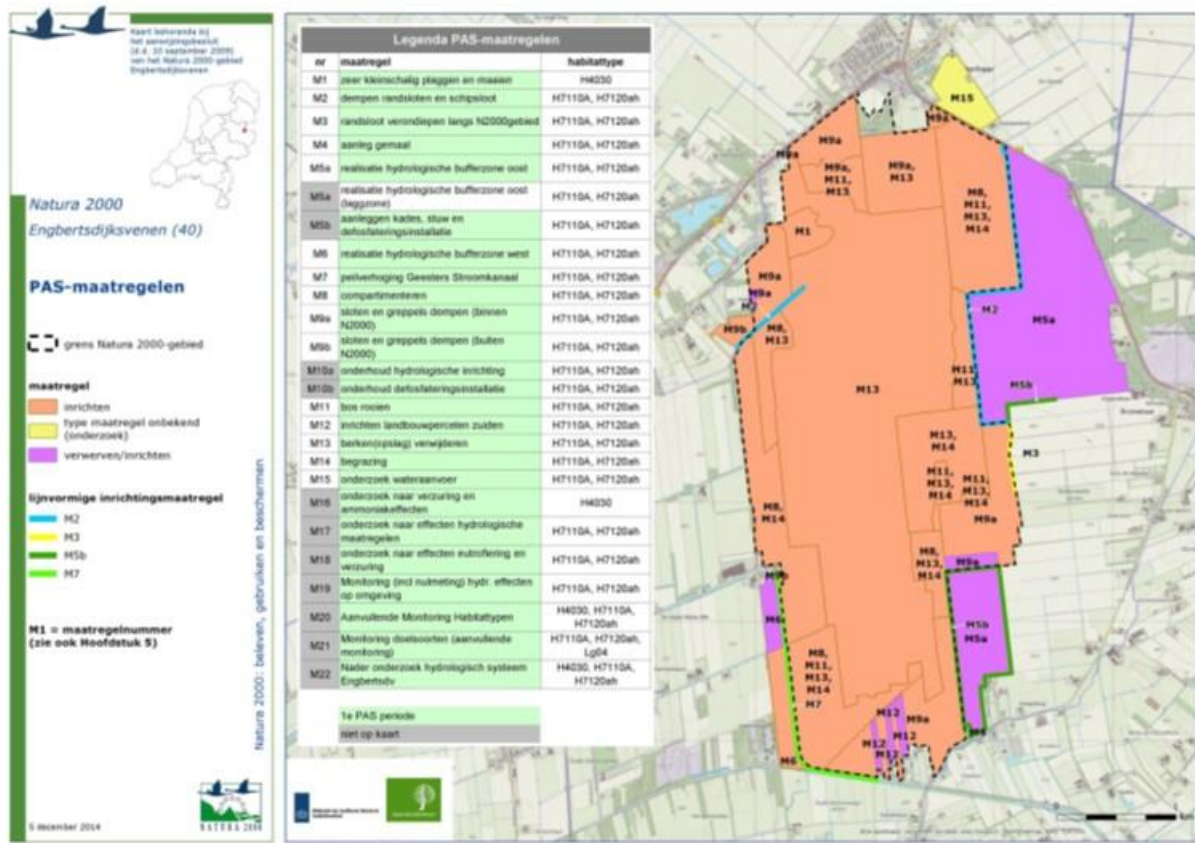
Kaart behorende bij het aanwijzingsbesluit (d.d. 10 september 2009) van het Natura 2000-gebied Engbertsdijksvenen

Natura 2000
Engbertsdijksvenen (40)

PAS-maatregelen

grens Natura 2000-gebied

maatregel
inrichten
type maatregel onbekend (onderzoek)
verwerven/inrichten

lijnvormige inrichtingsmaatregel
M2
M3
M5b
M7

M1 = maatregelnummer (zie ook Hoofdstuk 5)

Natura 2000: beleven, gebruiken en beschermen

5 december 2014

NATURA 2000

Legenda PAS-maatregelen

| nr | maatregel | habitattype |
|---|---|---|
| M1 | zeer kleinschalig plaggen en maaien | H4030 |
| M2 | dempen randsloten en schipsloot | H7110A, H7120ah |
| M3 | randsloot verondiepen langs N2000gebied | H7110A, H7120ah |
| M4 | aanleg gemaal | H7110A, H7120ah |
| M5a | realisatie hydrologische bufferzone oost | H7110A, H7120ah |
| M5a | realisatie hydrologische bufferzone oost (leggzone) | H7110A, H7120ah |
| M5b | aanleggen kades, stuw en defosfateringsinstallatie | H7110A, H7120ah |
| M6 | realisatie hydrologische bufferzone west | H7110A, H7120ah |
| M7 | peilverhoging Geesters Stroomkanaal | H7110A, H7120ah |
| M8 | compartimenteren | H7110A, H7120ah |
| M9a | sloten en greppels dempen (binnen N2000) | H7110A, H7120ah |
| M9b | sloten en greppels dempen (buiten N2000) | H7110A, H7120ah |
| M10a | onderhoud hydrologische inrichting | H7110A, H7120ah |
| M10b | onderhoud defosfateringsinstallatie | H7110A, H7120ah |
| M11 | bos rooien | H7110A, H7120ah |
| M12 | inrichten landbouwpercelen zuiden | H7110A, H7120ah |
| M13 | berken(opslag) verwijderen | H7110A, H7120ah |
| M14 | begrazing | H7110A, H7120ah |
| M15 | onderzoek wateraanvoer | H7110A, H7120ah |
| M16 | onderzoek naar verzuring en ammoniakeffecten | H4030 |
| M17 | onderzoek naar effecten hydrologische maatregelen | H7110A, H7120ah |
| M18 | onderzoek naar effecten eutrofiering en verzuring | H7110A, H7120ah |
| M19 | Monitoring (incl nulmeting) hydr. effecten op omgeving | H7110A, H7120ah |
| M20 | Aanvullende Monitoring Habitattypen | H4030, H7110A, H7120ah |
| M21 | Monitoring doelsoorten (aanvullende monitoring) | H7110A, H7120ah, Lg04 |
| M22 | Nader onderzoek hydrologisch systeem Engbertsdv | H4030, H7110A, H7120ah |

1e PAS periode
niet op kaart

M15
M9a
M9a
M9a, M11, M13
M9a, M13
M8, M11, M13, M14
M1
M9a
M9a
M7
M9b
M8, M13
M2
M5a
M11, M13
M5b
M13
M3
M13, M14
M11, M13, M14
M11, M13, M14
M9a
M8, M14
M8, M13, M14
M9a
M6
M6
M5b
M5a
M8, M11, M13, M14
M7
M12
M9a
M12
M12
M12
M6
M6